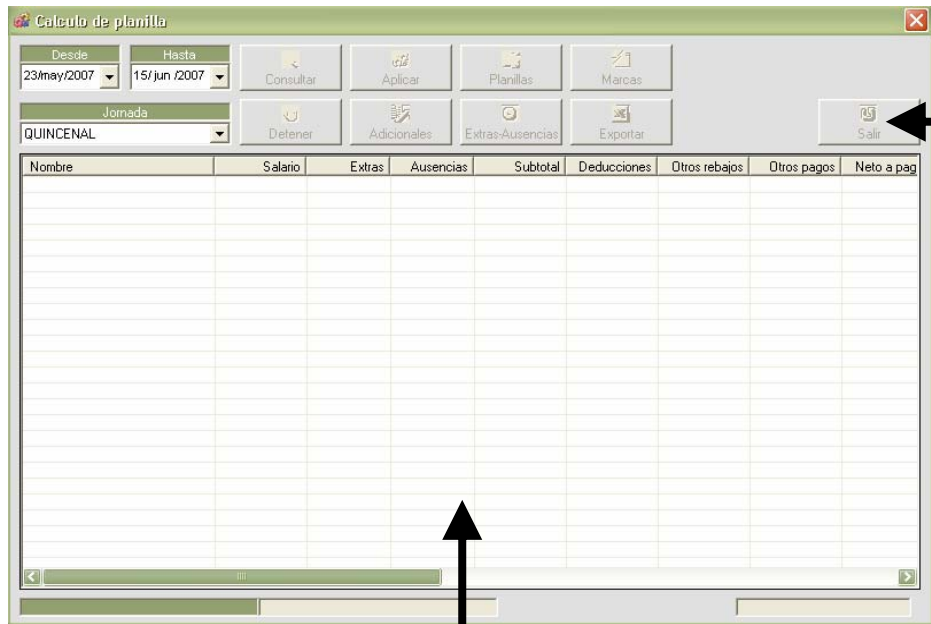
Calculo de planilla

Desde
23/may/2007

Hasta
15/ jun /2007

Consultar

Aplicar

Planillas

Marcas

Jornada
QUINCENAL

Detener

Adicionales

Extras-Ausencias

Exportar

Salir

| Nombre | Salario | Extras | Ausencias | Subtotal | Deducciones | Otros rebajos | Otros pagos | Neto a pag |
|---|---|---|---|---|---|---|---|---|